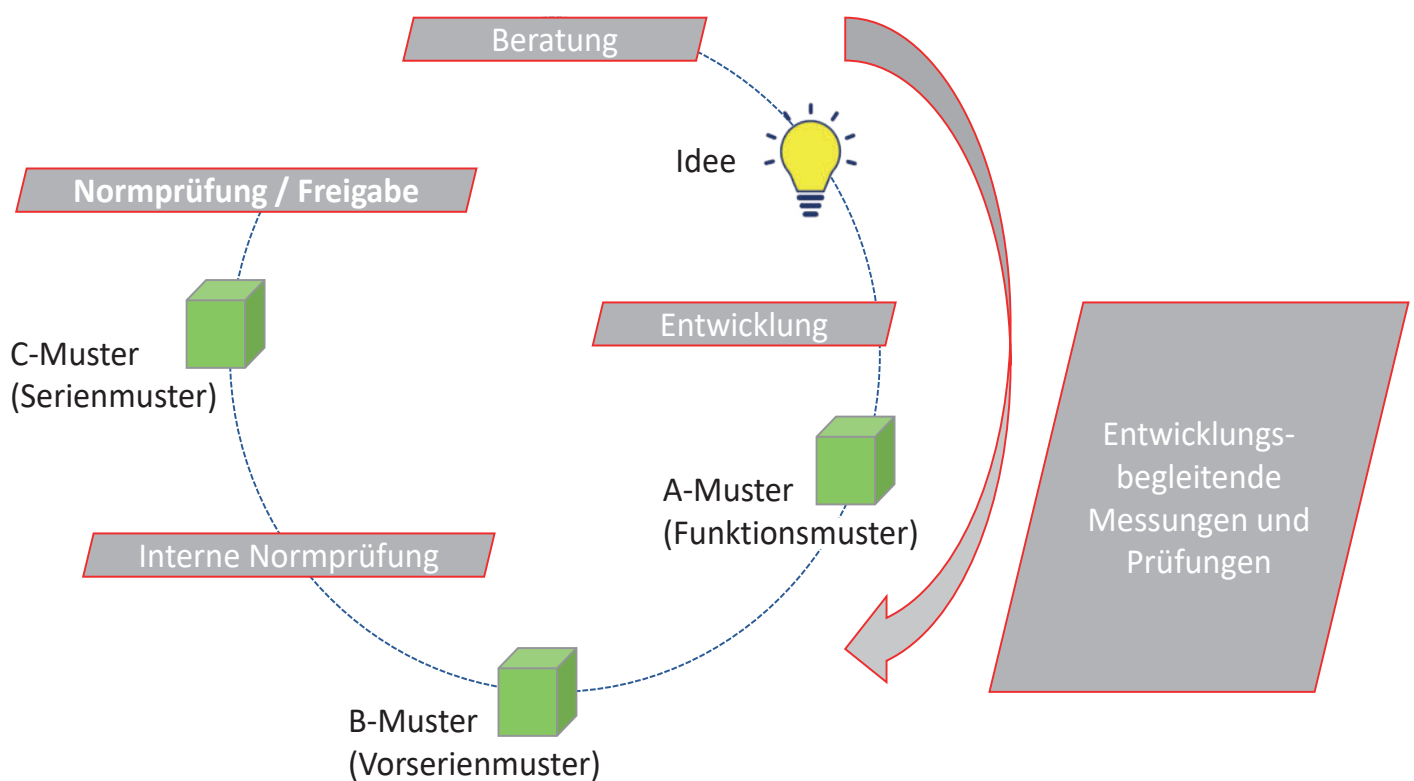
Beratung

Idee

Normprüfung / Freigabe

C-Muster (Serienmuster)

Entwicklung

Entwicklungsbegleitende Messungen und Prüfungen

A-Muster (Funktionsmuster)

Interne Normprüfung

B-Muster (Vorserienmuster)